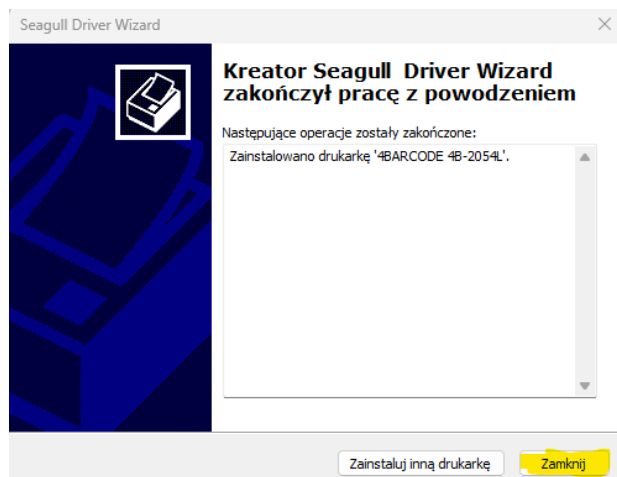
Seagull Driver Wizard

Kreator Seagull Driver Wizard zakończył pracę z powodzeniem

Następujące operacje zostały zakończone:

Zainstalowano drukarkę '4BARCODE 4B-2054L'.

Zainstaluj inną drukarkę

Zamknij